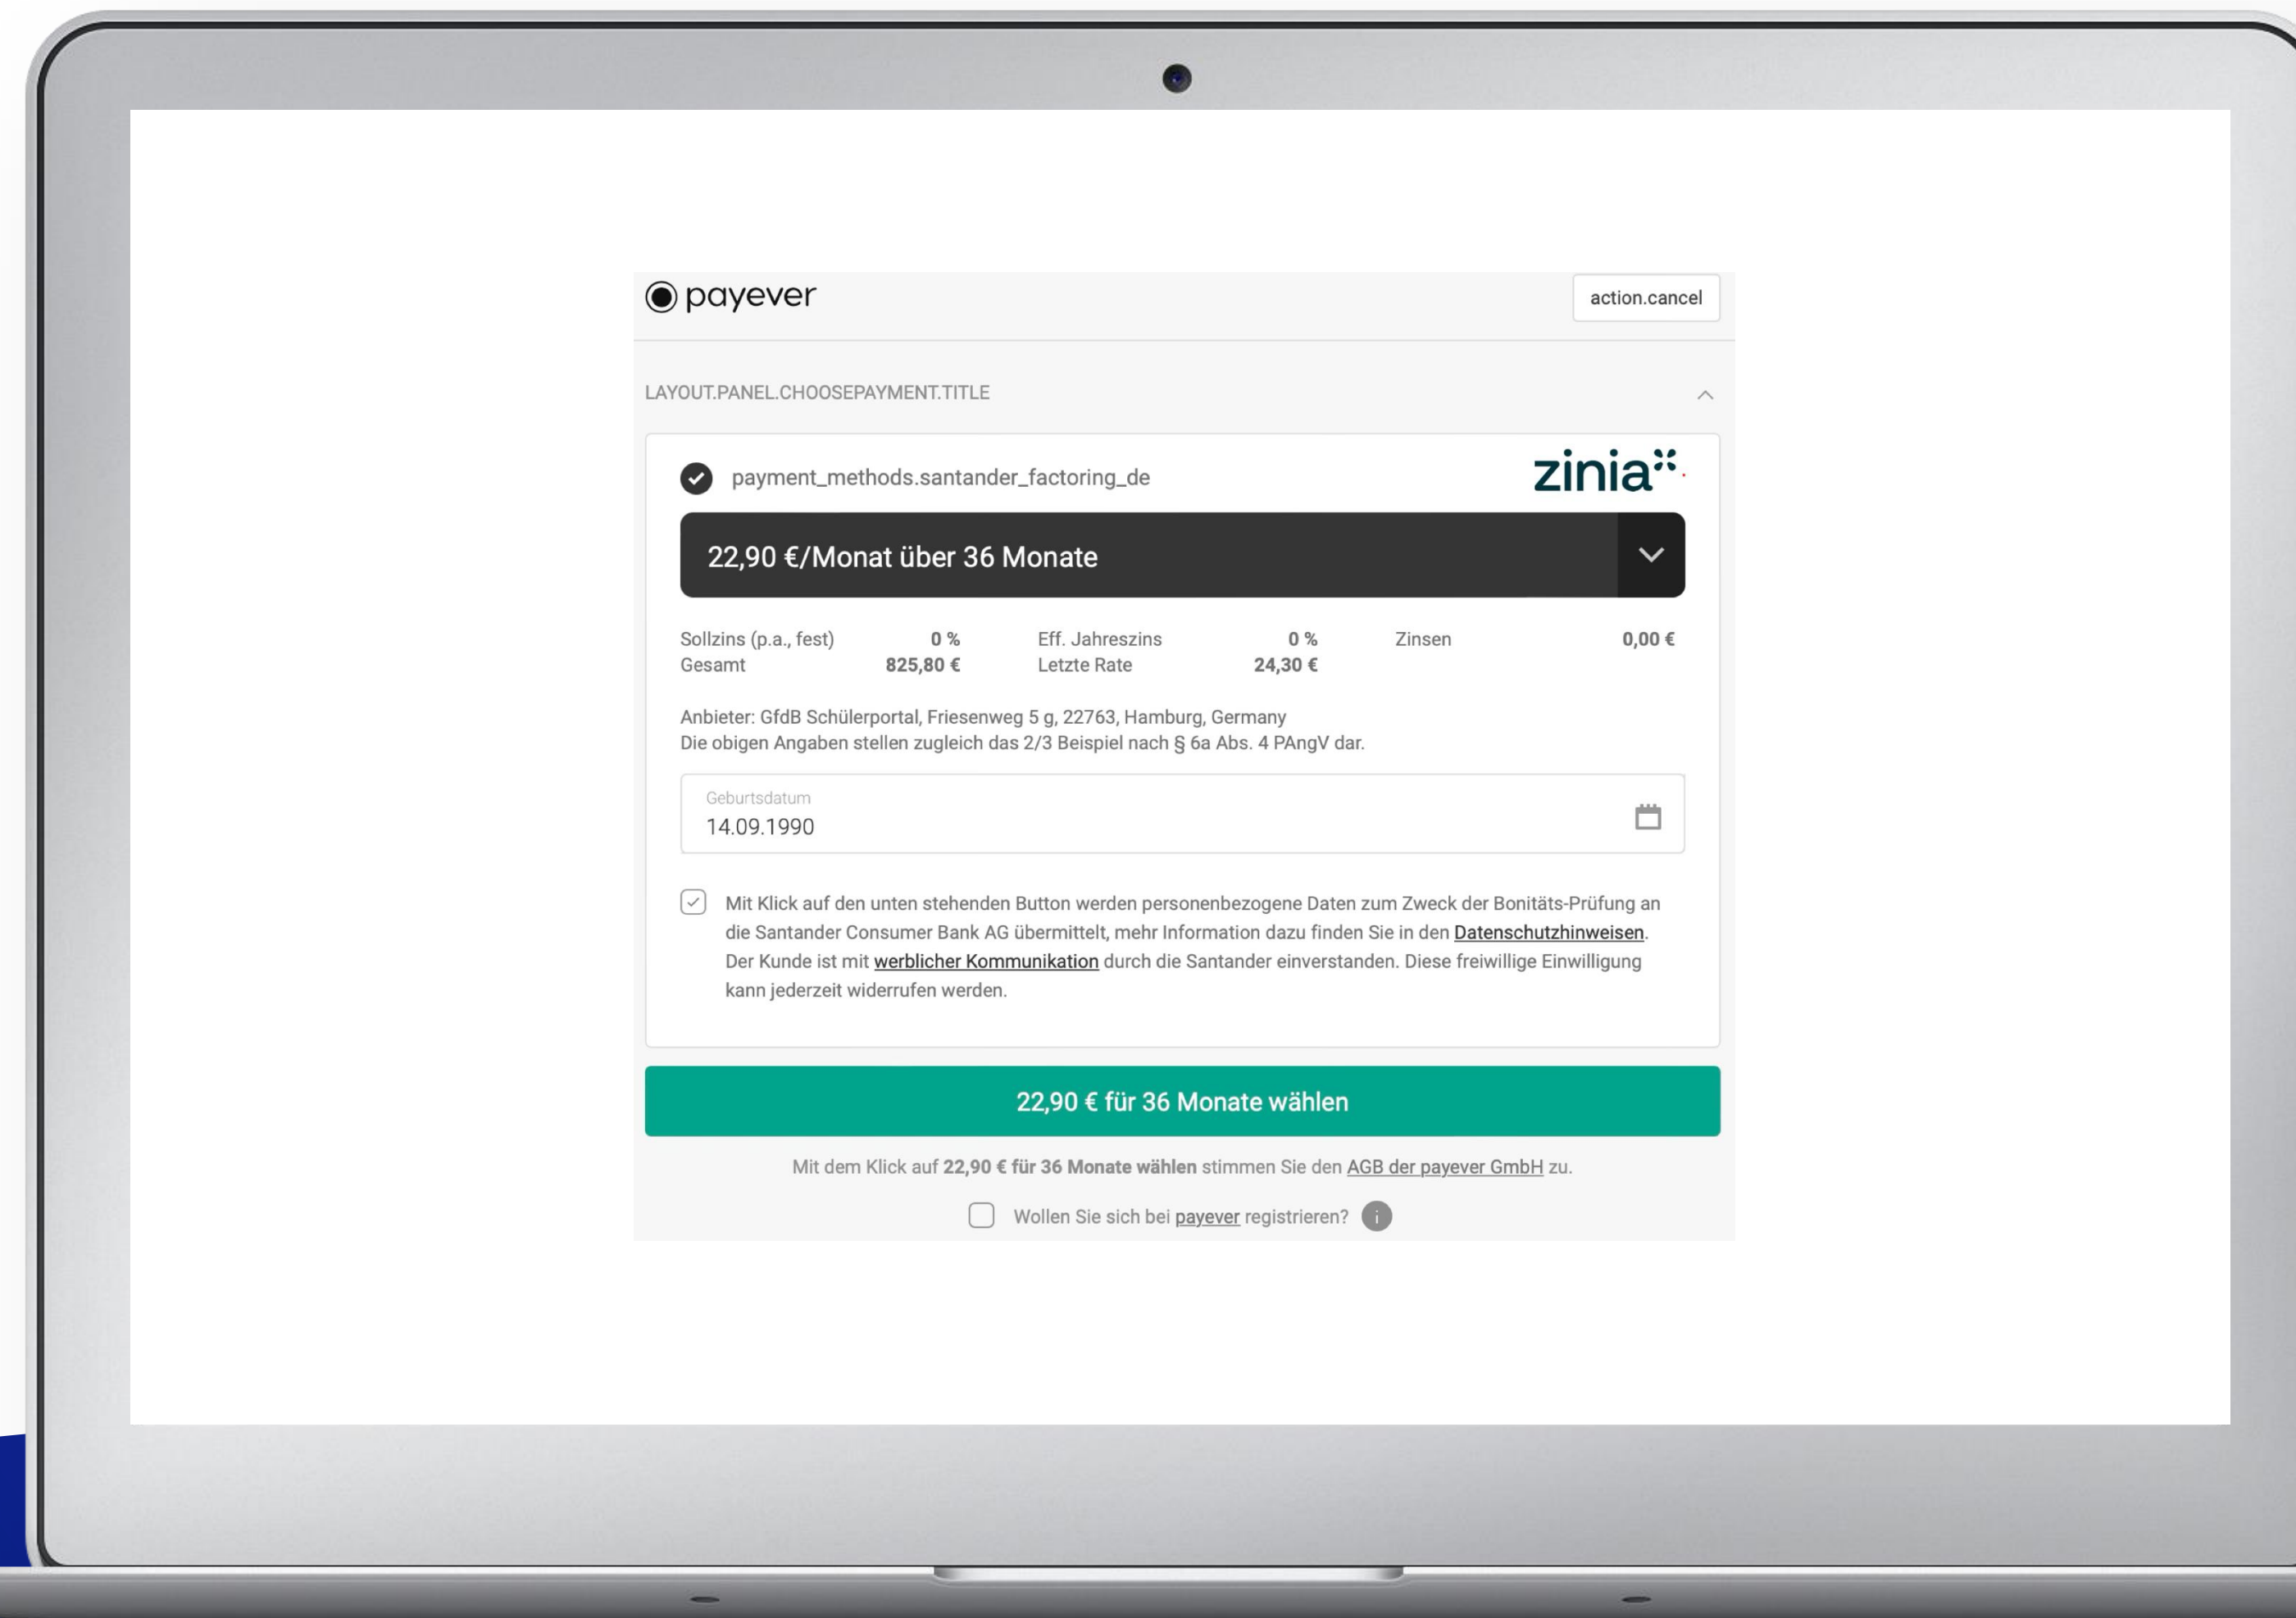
payever

action.cancel

LAYOUT.PANEL.CHOOSEPAYMENT.TITLE

payment_methods.santander_factoring_de

zinia

22,90 €/Monat über 36 Monate

| Sollzins (p.a., fest) | 0 % | Eff. Jahreszins | 0 % | Zinsen | 0,00 € |
|---|---|---|---|---|---|
| Gesamt | 825,80 € | Letzte Rate | 24,30 € | | |

Anbieter: GfdB Schülerportal, Friesenweg 5 g, 22763, Hamburg, Germany
Die obigen Angaben stellen zugleich das 2/3 Beispiel nach § 6a Abs. 4 PAngV dar.

Geburtsdatum
14.09.1990

Mit Klick auf den unten stehenden Button werden personenbezogene Daten zum Zweck der Bonitäts-Prüfung an die Santander Consumer Bank AG übermittelt, mehr Information dazu finden Sie in den Datenschutzhinweisen. Der Kunde ist mit werblicher Kommunikation durch die Santander einverstanden. Diese freiwillige Einwilligung kann jederzeit widerrufen werden.

22,90 € für 36 Monate wählen

Mit dem Klick auf 22,90 € für 36 Monate wählen stimmen Sie den AGB der payever GmbH zu.

Wollen Sie sich bei payever registrieren?